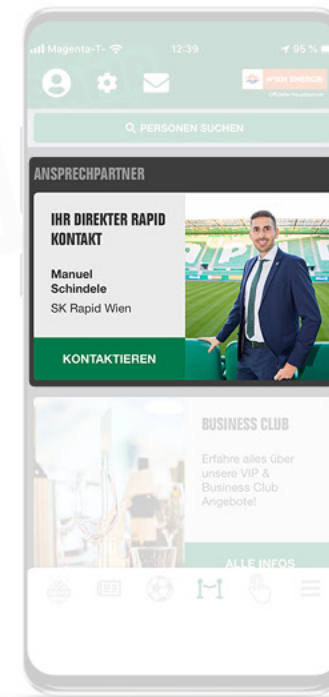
Magenta-T 12:39 95 %

WIEN ENERGIE
Offizieller Hauptsponsor

PERSONEN SUCHEN

ANSPRECHPARTNER

IHR DIREKTER RAPID KONTAKT

Manuel Schindele
SK Rapid Wien

KONTAKTIEREN

BUSINESS CLUB

Erfahre alles über unsere VIP & Business Club Angebote!

ALLE INFOS